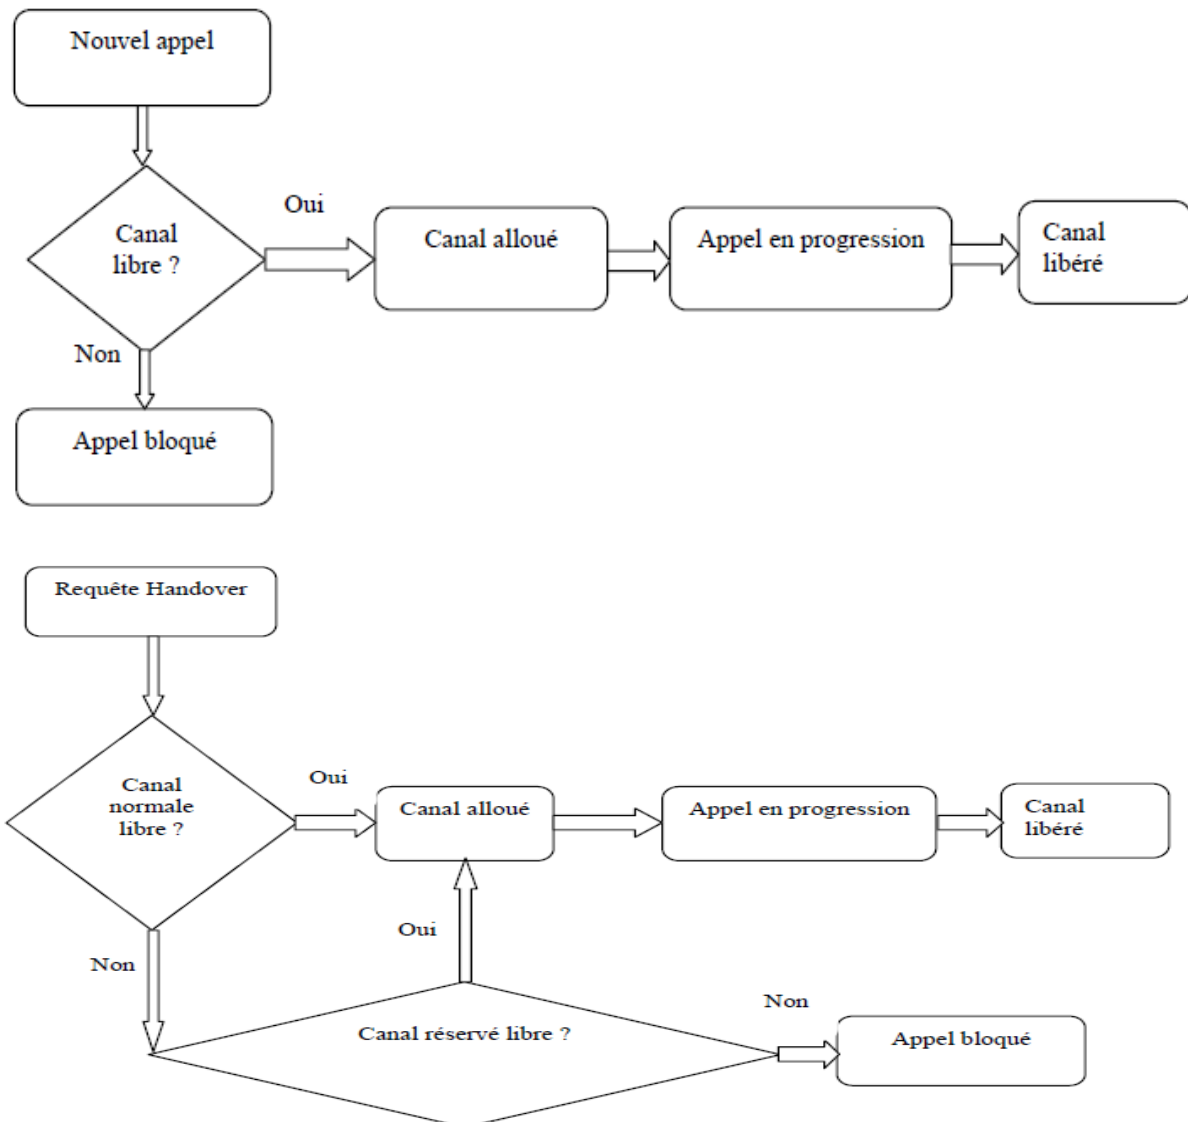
Nouvel appel

Canal libre ?

Oui

Canal alloué

Appel en progression

Canal libéré

Non

Appel bloqué

Requête Handover

Canal normale libre ?

Oui

Canal alloué

Appel en progression

Canal libéré

Oui

Non

Canal réservé libre ?

Non

Appel bloqué